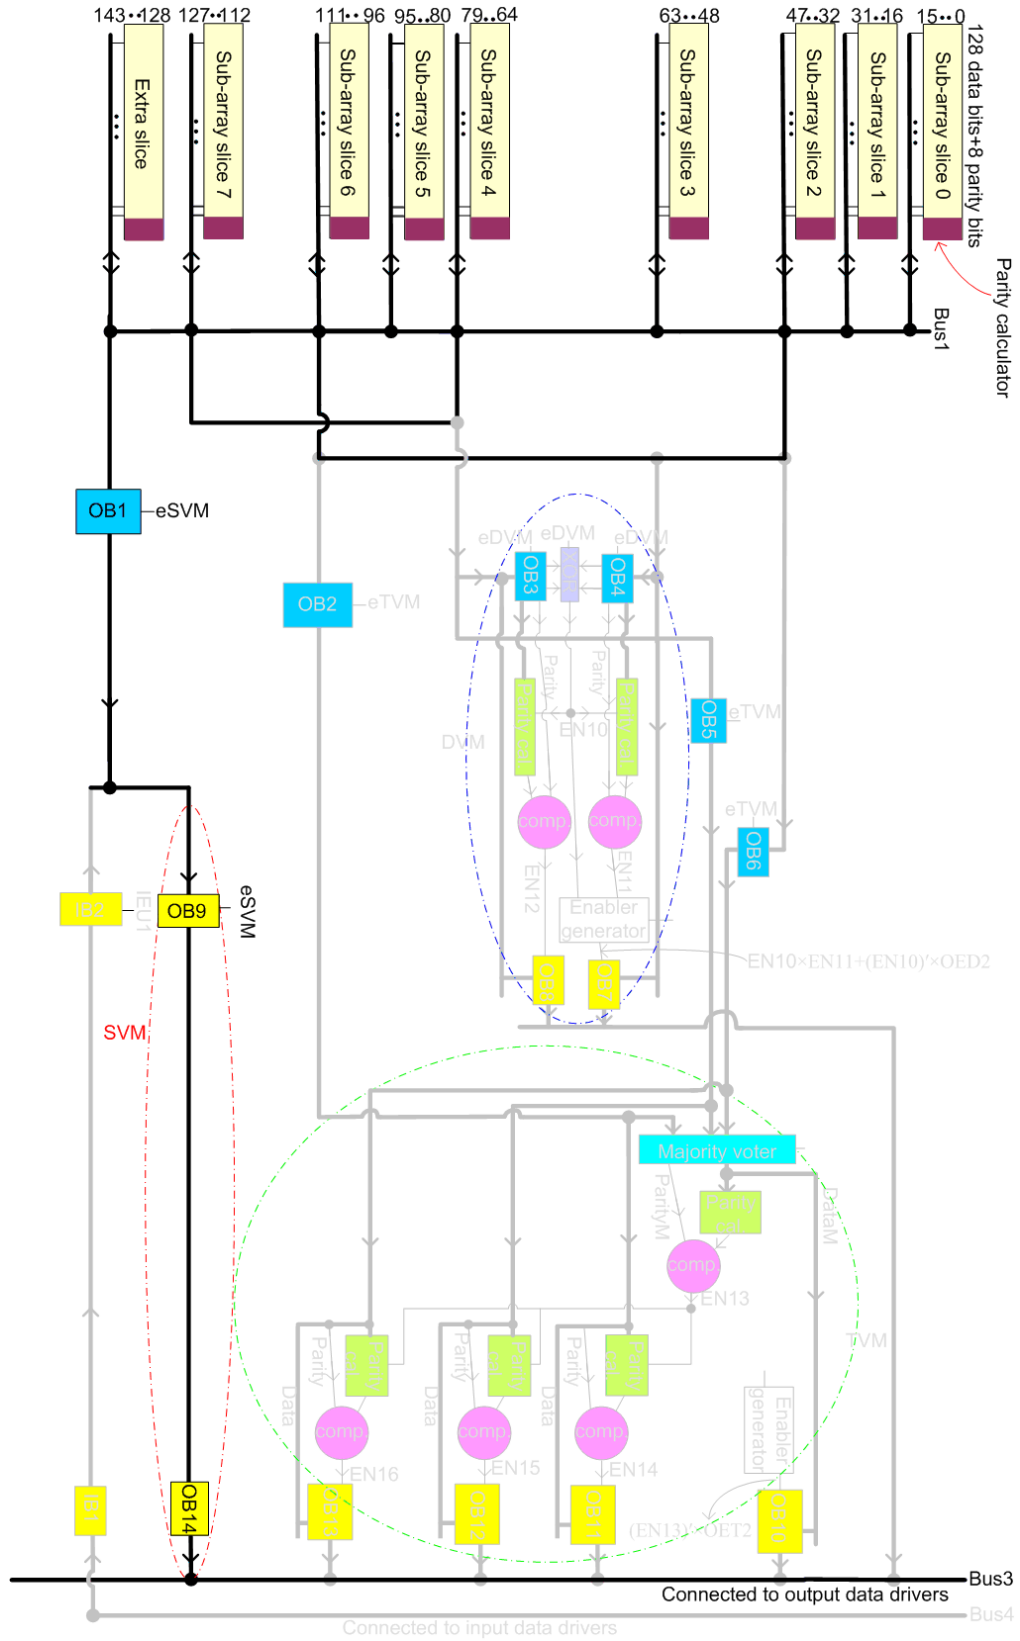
143••128 127••112 111••96 95..80 79..64 63••48 47••32 31••16 15••0

Extra slice
Sub-array slice 7
Sub-array slice 6
Sub-array slice 5
Sub-array slice 4
Sub-array slice 3
Sub-array slice 2
Sub-array slice 1
Sub-array slice 0

128 data bits+8 parity bits

Parity calculator

Bus1

OB1 eSVM

OB2 eTVM

eDVM eDVM eDVM

OB3 OB4

Parity Parity

EN10

DVM

OB5 eTVM

comp. comp.

eTVM

OB6

EN12 EN11

Enabler generator

OB8 OB7

EN10×EN11+(EN10)'×OED2

IB2 IEU1 OB9 eSVM

SVM

Majority voter

ParityM

comp.

EN13

DataM

TVM

Parity Parity Parity

Data Data Data

comp. comp. comp.

EN16 EN15 EN14

Enabler generator

IB1 OB14 OB13 OB12 OB11 (EN13)'×OET2 OB10

Bus3

Connected to output data drivers

Bus4

Connected to input data drivers